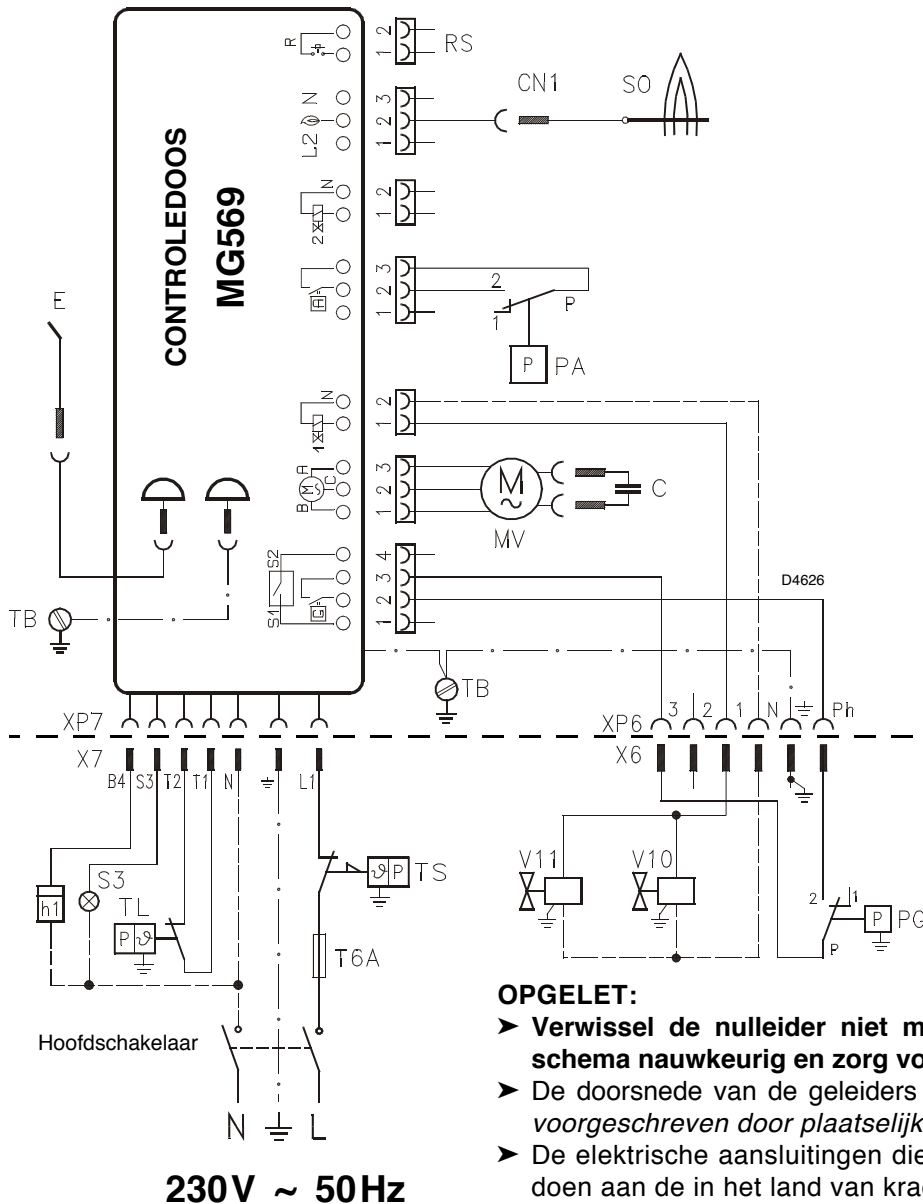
CONTROLEDOOS
MG569

RS
CN1
SO
E
2
1
P
P PA
M
C
MV
D4626
TB
TB
XP7
X7
B4 S3 T2 T1 N L1
XP6
X6
3 2 1 N Ph
S3
h1
TL
TS
T6A
V11
V10
2 1
P PG
P
Hoofdschakelaar
N L

230V ~ 50Hz

OPGELET:

➤ Verwissel de nulleider niet m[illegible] schema nauwkeurig en zorg vo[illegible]

➤ De doorsnede van de geleiders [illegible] voorgeschreven door plaatselijk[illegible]

➤ De elektrische aansluitingen die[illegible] doen aan de in het land van krac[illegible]